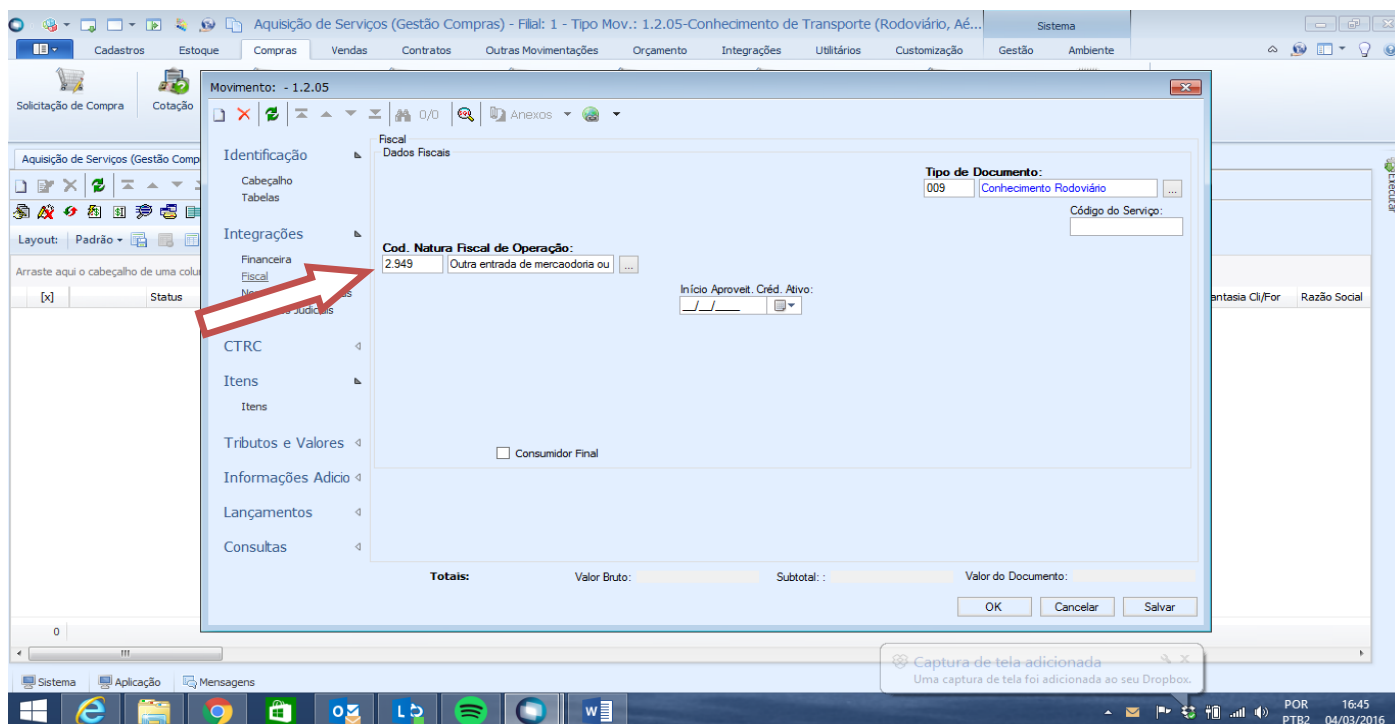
Aquisição de Serviços (Gestão Compras) - Filial: 1 - Tipo Mov.: 1.2.05-Conhecimento de Transporte (Rodoviário, Aé...
Sistema

Cadastros Estoque Compras Vendas Contratos Outras Movimentações Orçamento Integrações Utilitários Customização Gestão Ambiente

Solicitação de Compra
Cotação

Aquisição de Serviços (Gestão Comp

Layout: Padrão

Arraste aqui o cabeçalho de uma colu

[x] Status

antasia Cli/For Razão Social

0

Sistema Aplicação Mensagens

Movimento: - 1.2.05

0/0 Anexos

Identificação
Cabeçalho
Tabelas

Integrações
Financeira
Fiscal
Ne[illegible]
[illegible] Judiciais

CTRC

Itens
Itens

Tributos e Valores

Informações Adicio

Lançamentos

Consultas

Fiscal
Dados Fiscais

Tipo de Documento:
009 Conhecimento Rodoviário ...

Código do Serviço:

Cod. Natura Fiscal de Operação:
2.949 Outra entrada de mercaodoria ou ...

Início Aproveit. Créd. Ativo:
__/__/____

Consumidor Final

Totais: Valor Bruto: Subtotal: : Valor do Documento:

OK Cancelar Salvar

Executar

Captura de tela adicionada
Uma captura de tela foi adicionada ao seu Dropbox.

POR PTB2 16:45 04/03/2016